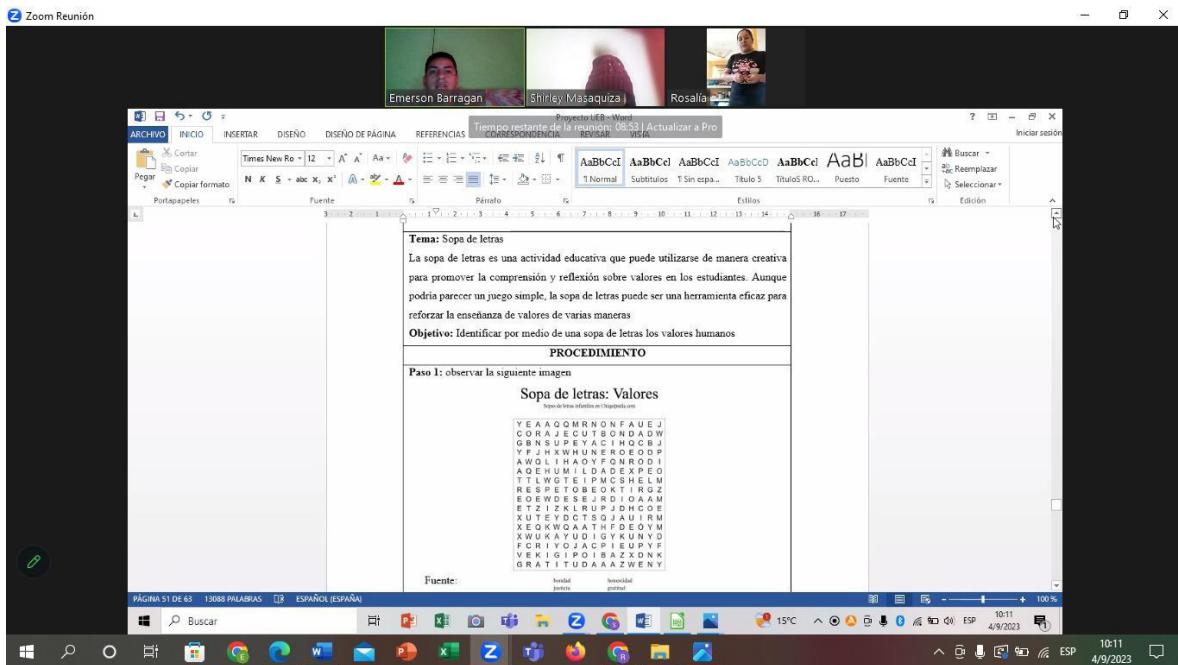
Zoom Reunión

Emerson Barragan
Shirley Masaquiza
Rosalía

Tiempo restante de la reunión: 08:53 | Actualizar a Pro

Proyecto UEB - Word

ARCHIVO INICIO INSERTAR DISEÑO DISEÑO DE PÁGINA REFERENCIAS CORRESPONDENCIA REVISAR VISTA

Iniciar sesión

Cortar
Copiar
Pegar
Copiar formato
Portapapeles

Times New Ro 12
Fuente

Párrafo

AaBbCcI AaBbCcI AaBbCcI AaBbCcD AaBbCcI AaBl AaBbCcI
¶ Normal Subtítulos ¶ Sin espa... Título 5 TítuloS RO... Puesto Fuente
Estilos

Buscar
Reemplazar
Seleccionar
Edición

Tema: Sopa de letras

La sopa de letras es una actividad educativa que puede utilizarse de manera creativa para promover la comprensión y reflexión sobre valores en los estudiantes. Aunque podria parecer un juego simple, la sopa de letras puede ser una herramienta eficaz para reforzar la enseñanza de valores de varias maneras

Objetivo: Identificar por medio de una sopa de letras los valores humanos

PROCEDIMIENTO

Paso 1: observar la siguiente imagen

Sopa de letras: Valores

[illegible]

Y E A A Q Q M R N O N F A U E J
C O R A J E C U T B O N D A D W
G B N S U P E Y A C I H Q C B J
Y F J H X W H U N E R O E O D P
A W O L I H A O Y F O N R O D I
A Q E H U M I L D A D E X P E O
T T L W G T E I P M C S H E L M
R E S P E T O B E O K T I R G Z
E O E W D E S E J R D I O A A M
E T Z I Z K L R U P J D H C O E
X U T E Y D C T S O J A U I R M
X E Q K W Q A A T H F D E O Y M
X W U K A Y U D I G Y K U N Y D
F C R I Y O J A C P I E U P Y F
V E K I G I P O I B A Z X D N K
G R A T I T U D A A A Z W E N Y

Fuente:

bondad honestidad
justicia gratitud

PÁGINA 51 DE 63 13088 PALABRAS ESPAÑOL (ESPAÑA)

100 %

Buscar

15°C ESP 10:11 4/9/2023

10:11 4/9/2023